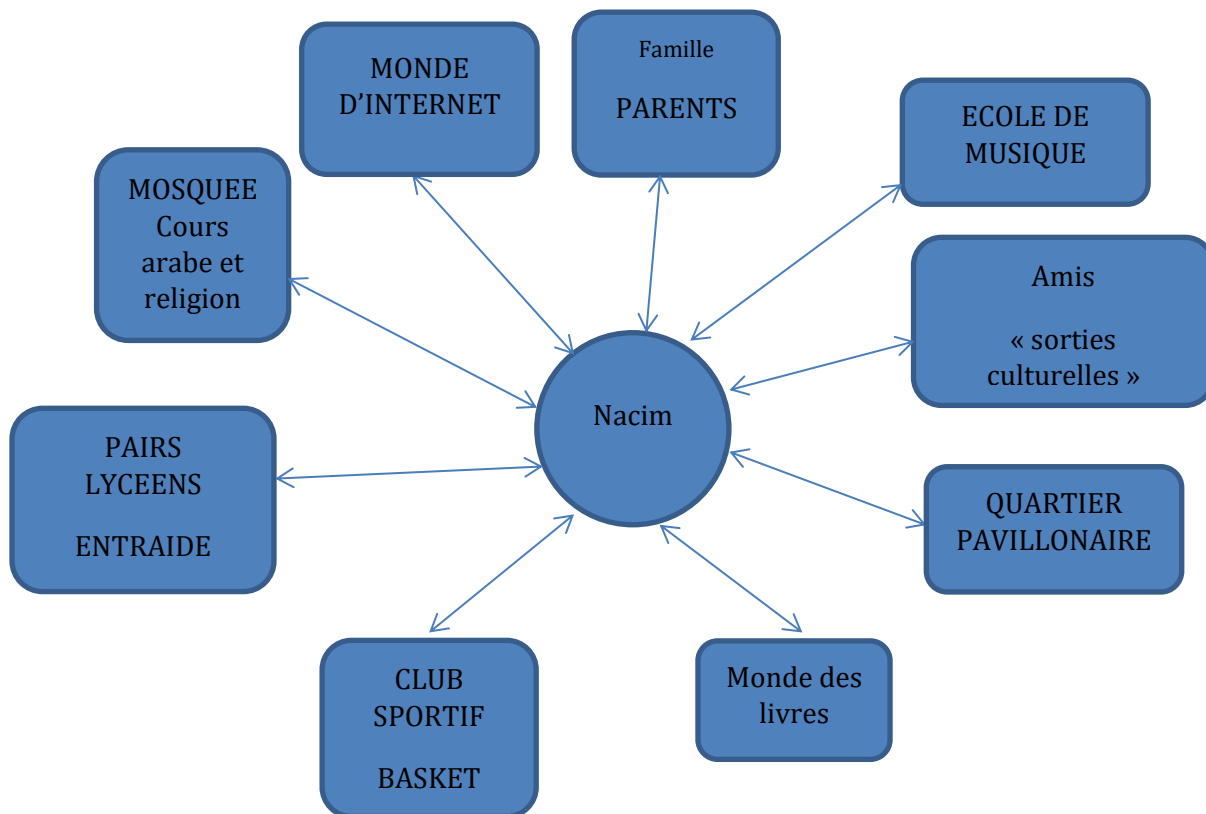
MONDE D'INTERNET

Famille

PARENTS

ECOLE DE MUSIQUE

MOSQUEE Cours arabe et religion

Amis

« sorties culturelles »

Nacim

PAIRS LYCEENS

ENTRAIDE

QUARTIER PAVILLONAIRE

CLUB SPORTIF

BASKET

Monde des livres